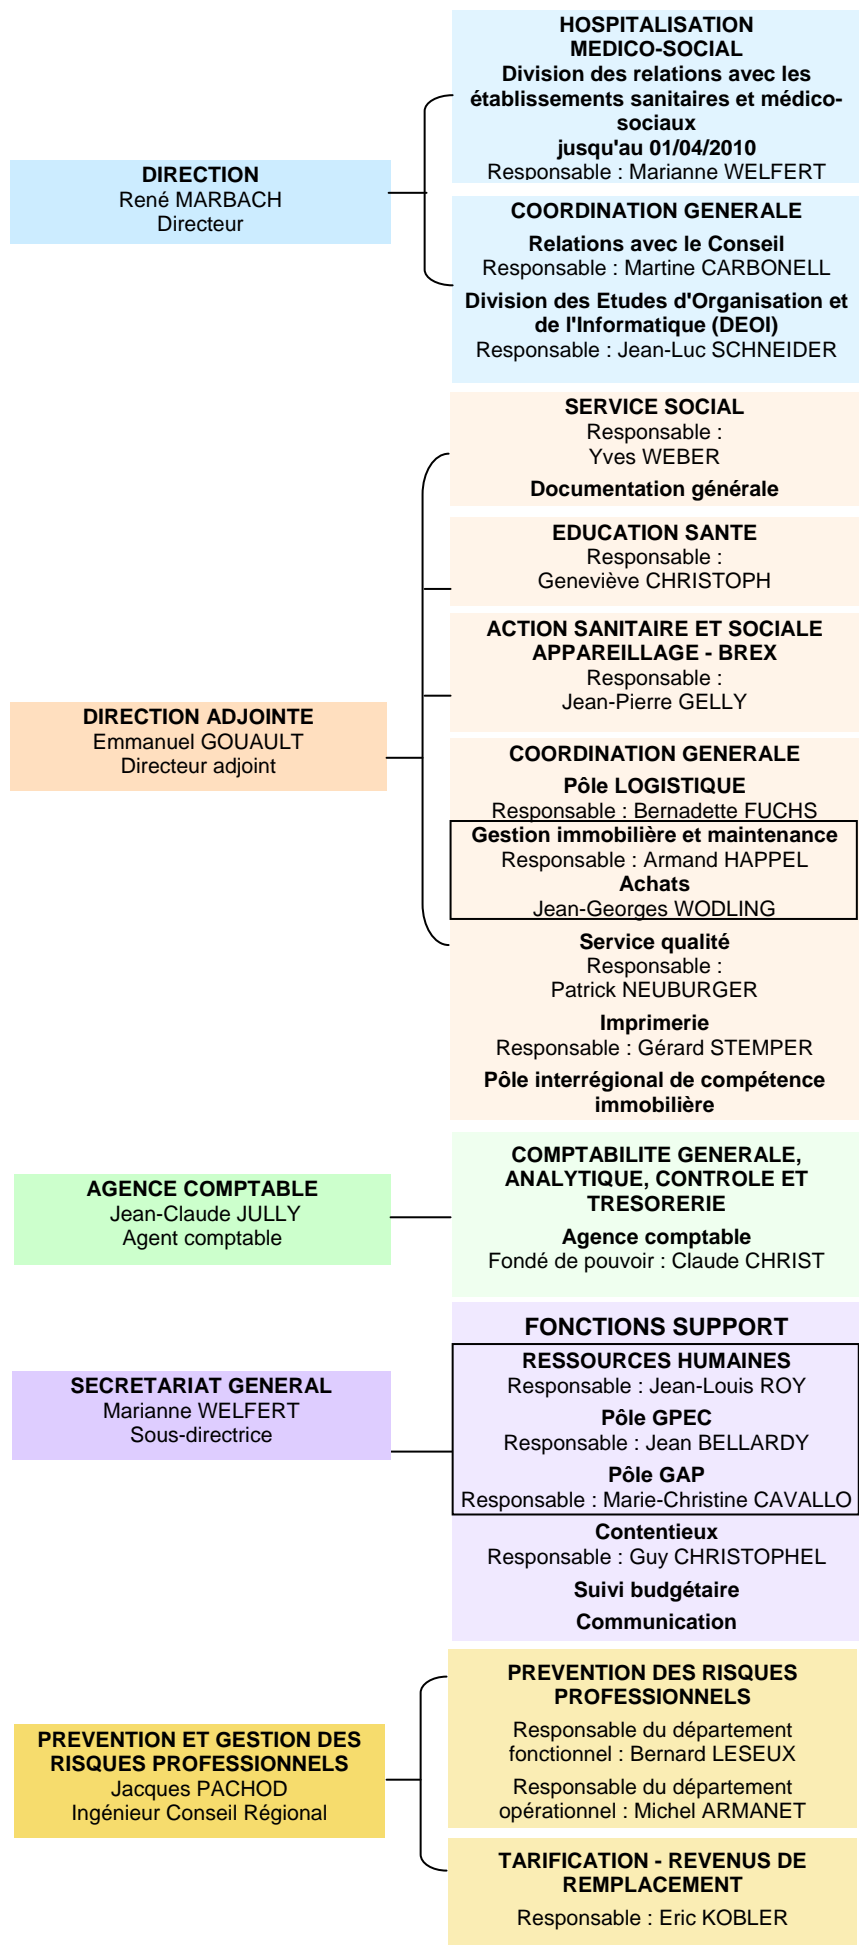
HOSPITALISATION
MEDICO-SOCIAL
Division des relations avec les établissements sanitaires et médico-sociaux
jusqu'au 01/04/2010
Responsable : Marianne WELFERT

DIRECTION
René MARBACH
Directeur

COORDINATION GENERALE
Relations avec le Conseil
Responsable : Martine CARBONELL
Division des Etudes d'Organisation et de l'Informatique (DEOI)
Responsable : Jean-Luc SCHNEIDER

SERVICE SOCIAL
Responsable :
Yves WEBER
Documentation générale

EDUCATION SANTE
Responsable :
Geneviève CHRISTOPH

ACTION SANITAIRE ET SOCIALE
APPAREILLAGE - BREX
Responsable :
Jean-Pierre GELLY

DIRECTION ADJOINTE
Emmanuel GOUAULT
Directeur adjoint

COORDINATION GENERALE
Pôle LOGISTIQUE
Responsable : Bernadette FUCHS
Gestion immobilière et maintenance
Responsable : Armand HAPPEL
Achats
Jean-Georges WODLING
Service qualité
Responsable :
Patrick NEUBURGER
Imprimerie
Responsable : Gérard STEMPER
Pôle interrégional de compétence immobilière

AGENCE COMPTABLE
Jean-Claude JULLY
Agent comptable

COMPTABILITE GENERALE, ANALYTIQUE, CONTROLE ET TRESORERIE
Agence comptable
Fondé de pouvoir : Claude CHRIST

FONCTIONS SUPPORT
RESSOURCES HUMAINES
Responsable : Jean-Louis ROY
Pôle GPEC
Responsable : Jean BELLARDY
Pôle GAP
Responsable : Marie-Christine CAVALLO

SECRETARIAT GENERAL
Marianne WELFERT
Sous-directrice

Contentieux
Responsable : Guy CHRISTOPHEL
Suivi budgétaire
Communication

PREVENTION DES RISQUES PROFESSIONNELS
Responsable du département fonctionnel : Bernard LESEUX
Responsable du département opérationnel : Michel ARMANET

PREVENTION ET GESTION DES RISQUES PROFESSIONNELS
Jacques PACHOD
Ingénieur Conseil Régional

TARIFICATION - REVENUS DE REMPLACEMENT
Responsable : Eric KOBLER